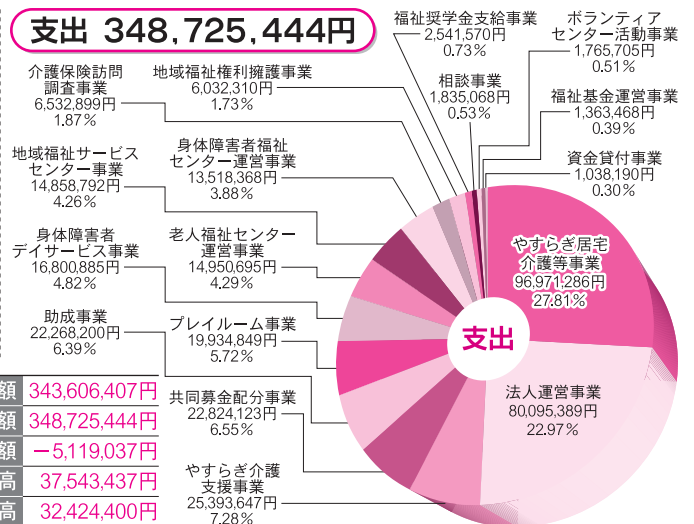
支出 348,725,444円

福祉奨学金支給事業
2,541,570円
0.73％

ボランティアセンター活動事業
1,765,705円
0.51％

介護保険訪問調査事業
6,532,899円
1.87％

地域福祉権利擁護事業
6,032,310円
1.73％

相談事業
1,835,068円
0.53％

福祉基金運営事業
1,363,468円
0.39％

身体障害者福祉センター運営事業
13,518,368円
3.88％

地域福祉サービスセンター事業
14,858,792円
4.26％

資金貸付事業
1,038,190円
0.30％

身体障害者デイサービス事業
16,800,885円
4.82％

老人福祉センター運営事業
14,950,695円
4.29％

やすらぎ居宅介護等事業
96,971,286円
27.81％

助成事業
22,268,200円
6.39％

プレイルーム事業
19,934,849円
5.72％

支出

法人運営事業
80,095,389円
22.97％

共同募金配分事業
22,824,123円
6.55％

やすらぎ介護支援事業
25,393,647円
7.28％

| | |
|---|---|
| 額 | 343,606,407円 |
| 額 | 348,725,444円 |
| 額 | −5,119,037円 |
| 高 | 37,543,437円 |
| 高 | 32,424,400円 |